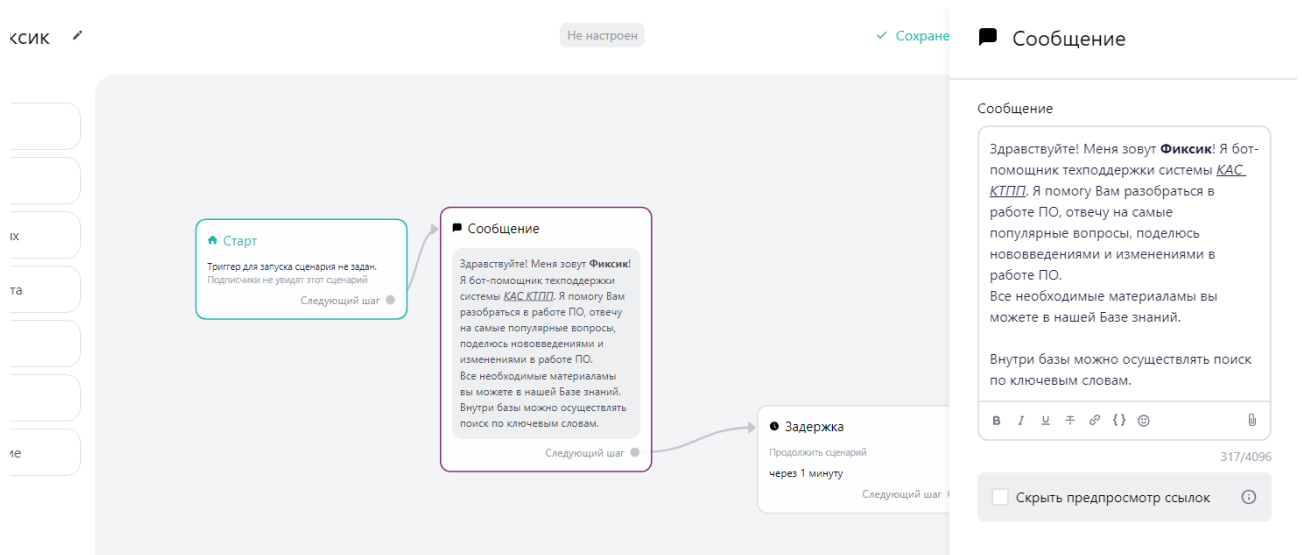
ксик

Не настроен

✓ Сохране

хх

та

ме

Старт

Триггер для запуска сценария не задан.
Подписчики не увидят этот сценарий

Следующий шаг

Сообщение

Здравствуйте! Меня зовут **Фиксик**! Я бот-помощник техподдержки системы КАС КТПП. Я помогу Вам разобраться в работе ПО, отвечу на самые популярные вопросы, поделюсь нововведениями и изменениями в работе ПО.
Все необходимые материаламы вы можете в нашей Базе знаний.
Внутри базы можно осуществлять поиск по ключевым словам.

Следующий шаг

Задержка

Продолжить сценарий

через 1 минуту

Следующий шаг

Сообщение

Сообщение

Здравствуйте! Меня зовут **Фиксик**! Я бот-помощник техподдержки системы КАС КТПП. Я помогу Вам разобраться в работе ПО, отвечу на самые популярные вопросы, поделюсь нововведениями и изменениями в работе ПО.
Все необходимые материаламы вы можете в нашей Базе знаний.

Внутри базы можно осуществлять поиск по ключевым словам.

B I U T {}

317/4096

Скрыть предпросмотр ссылок